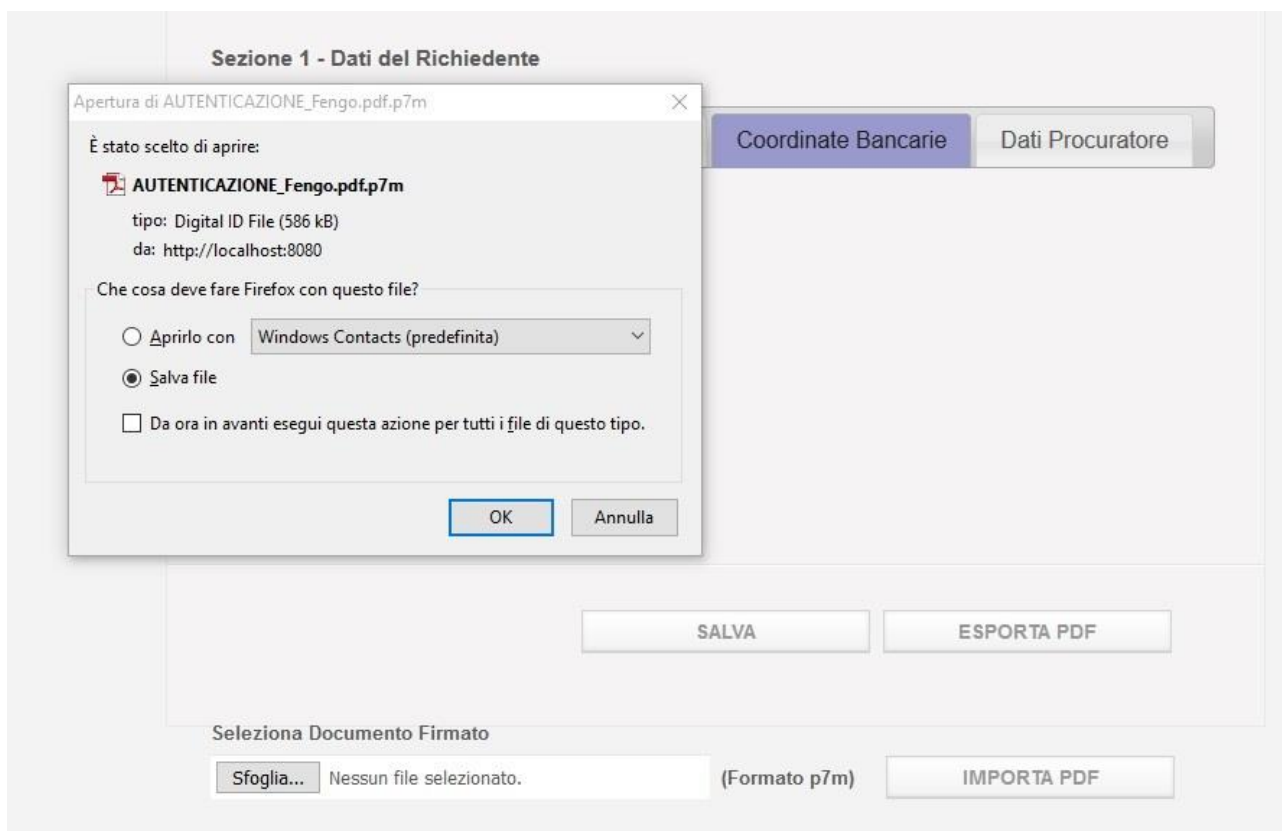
Sezione 1 - Dati del Richiedente

Apertura di AUTENTICAZIONE_Fengo.pdf.p7m

È stato scelto di aprire:

AUTENTICAZIONE_Fengo.pdf.p7m

tipo: Digital ID File (586 kB)

da: http://localhost:8080

Che cosa deve fare Firefox con questo file?

Aprirlo con Windows Contacts (predefinita)

Salva file

Da ora in avanti esegui questa azione per tutti i file di questo tipo.

OK Annulla

Coordinate Bancarie Dati Procuratore

SALVA ESPORTA PDF

Seleziona Documento Firmato

Sfoglia... Nessun file selezionato. (Formato p7m) IMPORTA PDF